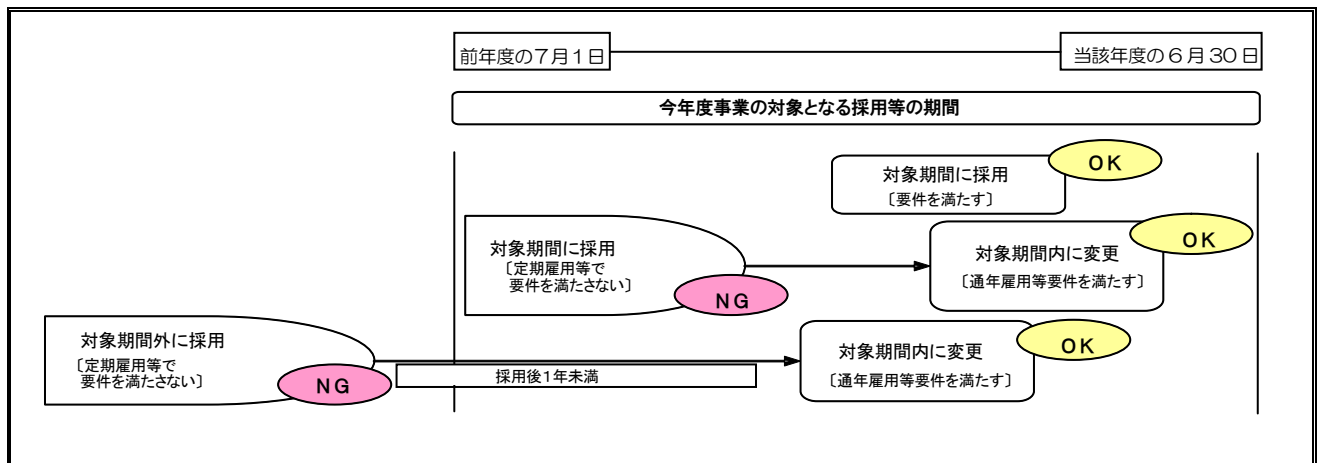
前年度の7月1日

当該年度の6月30日

今年度事業の対象となる採用等の期間

対象期間に採用
〔要件を満たす〕

OK

対象期間に採用
〔定期雇用等で要件を満たさない〕

NG

対象期間内に変更
〔通年雇用等要件を満たす〕

OK

対象期間外に採用
〔定期雇用等で要件を満たさない〕

NG

採用後1年未満

対象期間内に変更
〔通年雇用等要件を満たす〕

OK